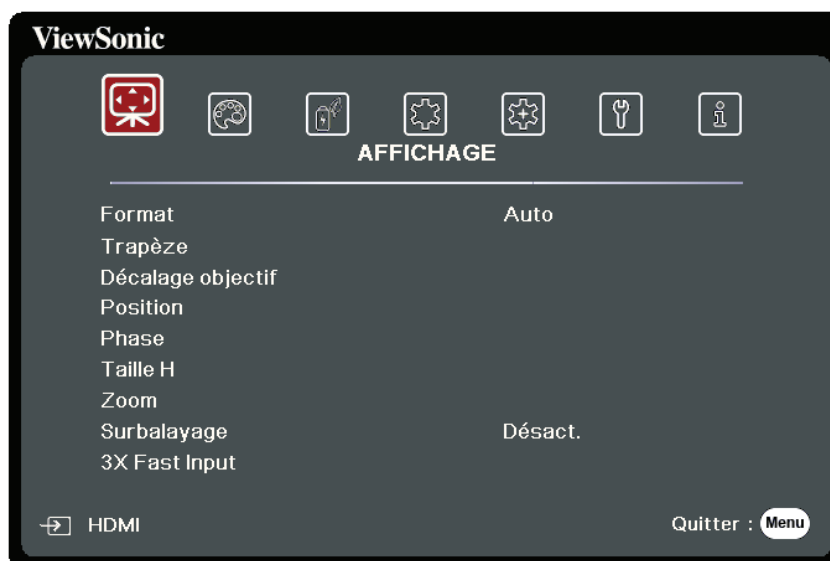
ViewSonic

AFFICHAGE

| | |
|---|---|
| Format | Auto |
| Trapèze | |
| Décalage objectif | |
| Position | |
| Phase | |
| Taille H | |
| Zoom | |
| Surbalayage | Désact. |
| 3X Fast Input | |

HDMI

Quitter : Menu